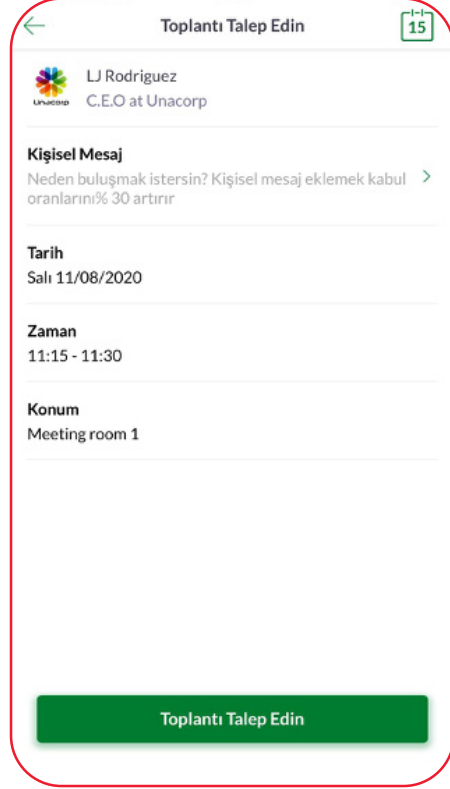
Toplantı Talep Edin

15

Unacorp

LJ Rodriguez
C.E.O at Unacorp

Kişisel Mesaj
Neden buluşmak istersin? Kişisel mesaj eklemek kabul oranlarını% 30 artırır

Tarih
Salı 11/08/2020

Zaman
11:15 - 11:30

Konum
Meeting room 1

Toplantı Talep Edin